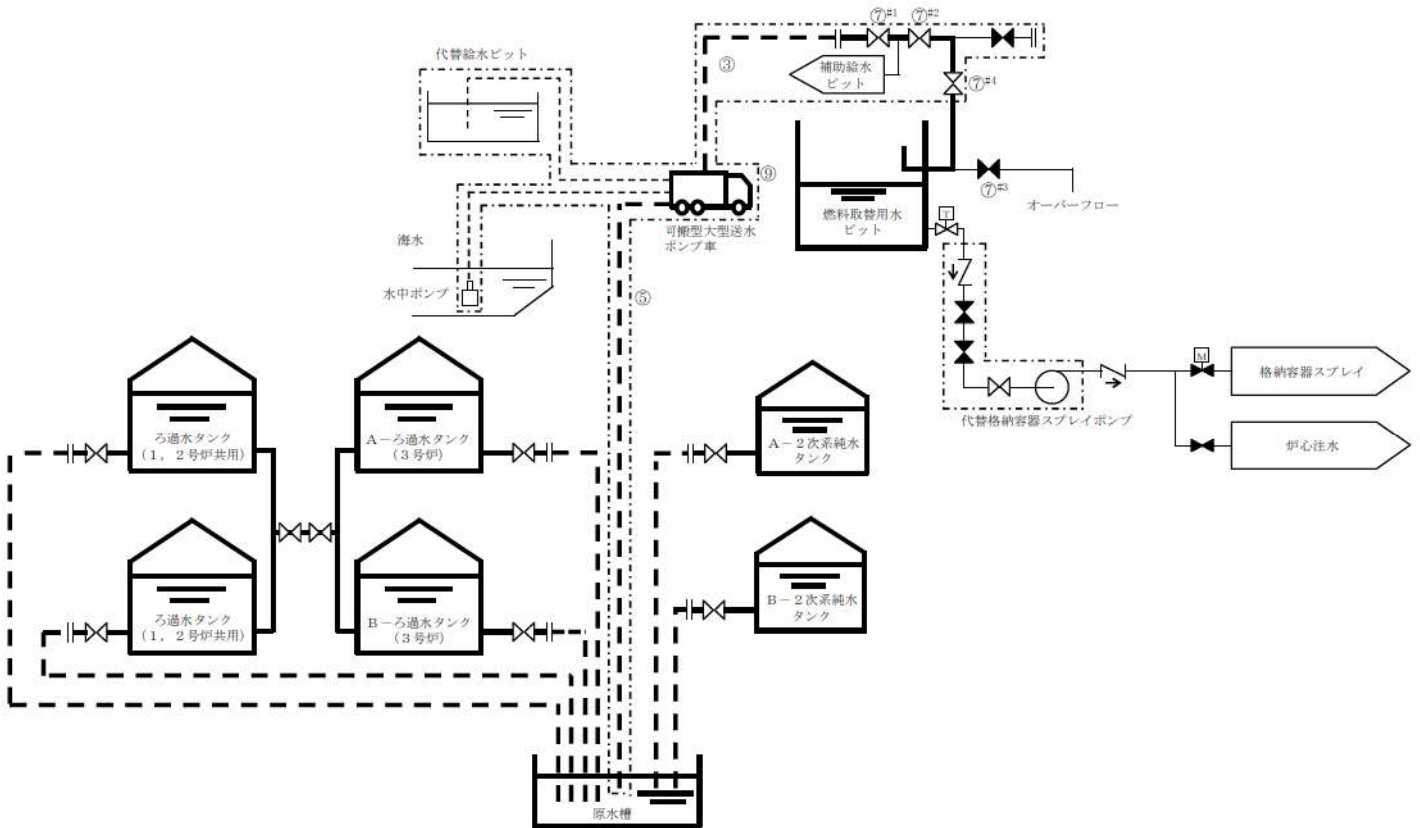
⑦※1 ⑦※2

代替給水ピット

③

補助給水ピット

⑦※4

⑨

⑦※3

オーバーフロー

燃料取替用水ピット

T

可搬型大型送水ポンプ車

海水

水中ポンプ

⑤

M

格納容器スプレイ

代替格納容器スプレイポンプ

炉心注水

ろ過水タンク（1，2号炉共用）

A－ろ過水タンク（3号炉）

A－2次系純水タンク

ろ過水タンク（1，2号炉共用）

B－ろ過水タンク（3号炉）

B－2次系純水タンク

原水槽